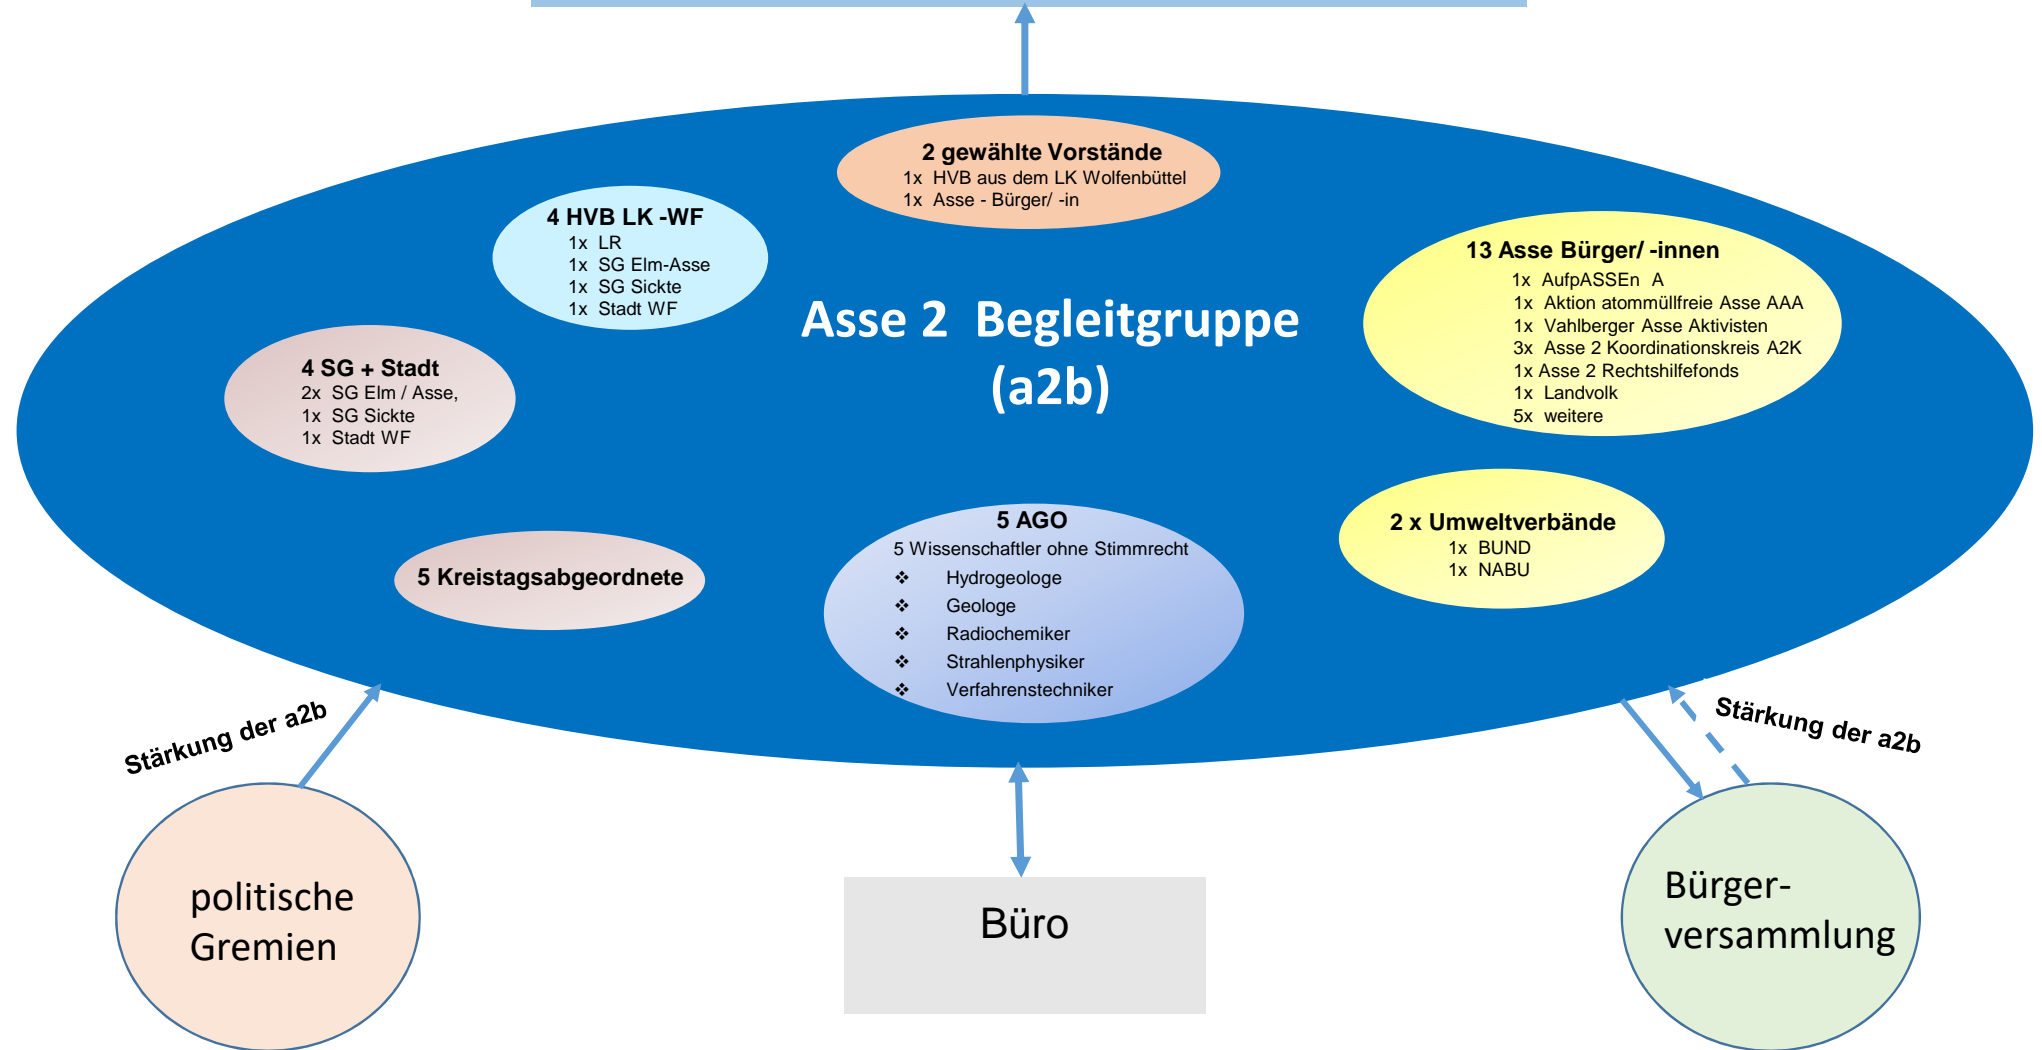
2 gewählte Vorstände
1x HVB aus dem LK Wolfenbüttel
1x Asse - Bürger/ -in

4 HVB LK -WF
1x LR
1x SG Elm-Asse
1x SG Sickte
1x Stadt WF

Asse 2 Begleitgruppe (a2b)

13 Asse Bürger/ -innen
1x AufpASSEn A
1x Aktion atommüllfreie Asse AAA
1x Vahlberger Asse Aktivisten
3x Asse 2 Koordinationskreis A2K
1x Asse 2 Rechtshilfefonds
1x Landvolk
5x weitere

4 SG + Stadt
2x SG Elm / Asse,
1x SG Sickte
1x Stadt WF

2 x Umweltverbände
1x BUND
1x NABU

5 AGO
5 Wissenschaftler ohne Stimmrecht
❖ Hydrogeologe
❖ Geologe
❖ Radiochemiker
❖ Strahlenphysiker
❖ Verfahrenstechniker

5 Kreistagsabgeordnete

Stärkung der a2b

Stärkung der a2b

politische Gremien

Büro

Bürger-versammlung